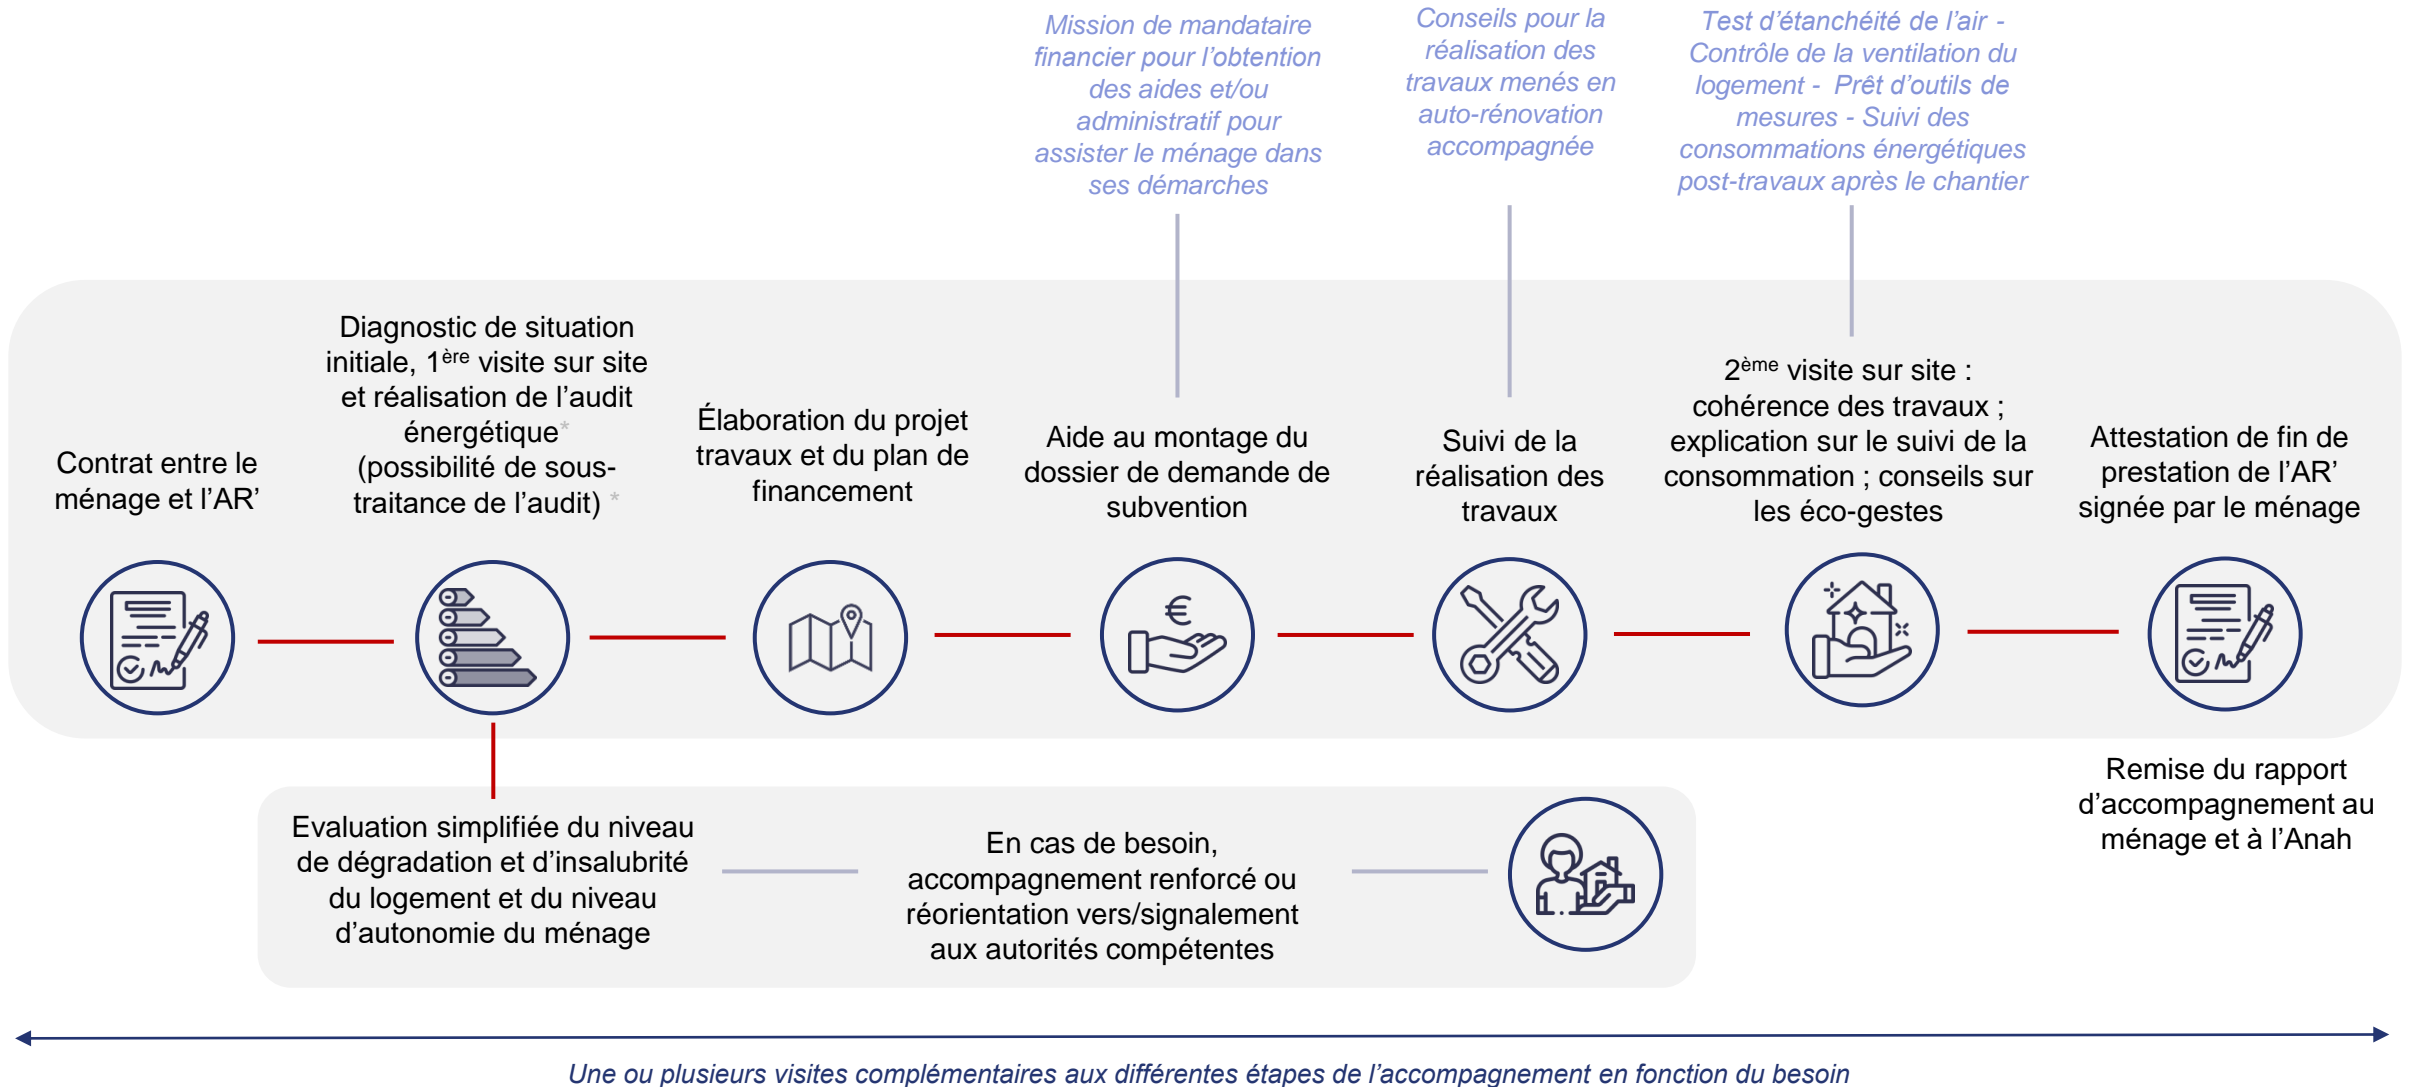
Mission de mandataire financier pour l’obtention des aides et/ou administratif pour assister le ménage dans ses démarches

Conseils pour la réalisation des travaux menés en auto-rénovation accompagnée

Test d’étanchéité de l’air - Contrôle de la ventilation du logement - Prêt d’outils de mesures - Suivi des consommations énergétiques post-travaux après le chantier

Contrat entre le ménage et l’AR’

Diagnostic de situation initiale, 1$^{ère}$ visite sur site et réalisation de l’audit énergétique* (possibilité de sous-traitance de l’audit) *

Élaboration du projet travaux et du plan de financement

Aide au montage du dossier de demande de subvention

Suivi de la réalisation des travaux

2$^{ème}$ visite sur site : cohérence des travaux ; explication sur le suivi de la consommation ; conseils sur les éco-gestes

Attestation de fin de prestation de l’AR’ signée par le ménage

Remise du rapport d’accompagnement au ménage et à l’Anah

Evaluation simplifiée du niveau de dégradation et d’insalubrité du logement et du niveau d’autonomie du ménage

En cas de besoin, accompagnement renforcé ou réorientation vers/signalement aux autorités compétentes

Une ou plusieurs visites complémentaires aux différentes étapes de l’accompagnement en fonction du besoin